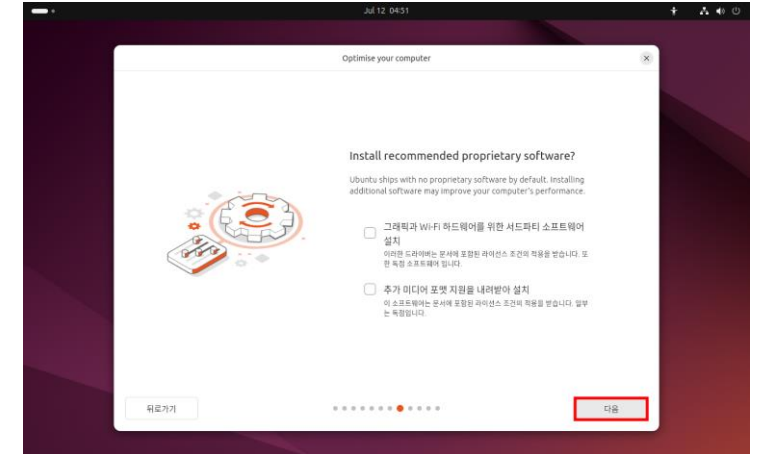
Jul 12 04:51

Optimise your computer

Install recommended proprietary software?

Ubuntu ships with no proprietary software by default. Installing additional software may improve your computer's performance.

그래픽과 Wi-Fi 하드웨어를 위한 서드파티 소프트웨어 설치

이러한 드라이버는 문서에 포함된 라이선스 조건의 적용을 받습니다. 또한 독점 소프트웨어 입니다.

추가 미디어 포맷 지원을 내려받아 설치

이 소프트웨어는 문서에 포함된 라이선스 조건의 적용을 받습니다. 일부는 독점입니다.

뒤로가기

다음